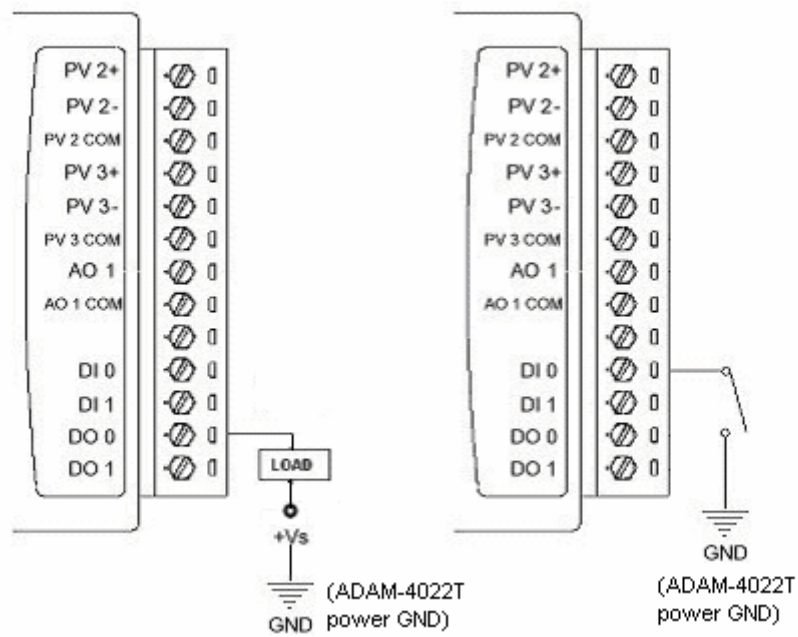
PV 2+
PV 2-
PV 2 COM
PV 3+
PV 3-
PV 3 COM
AO 1
AO 1 COM
DI 0
DI 1
DO 0
DO 1

LOAD
+Vs
GND (ADAM-4022T power GND)

PV 2+
PV 2-
PV 2 COM
PV 3+
PV 3-
PV 3 COM
AO 1
AO 1 COM
DI 0
DI 1
DO 0
DO 1

GND
(ADAM-4022T power GND)